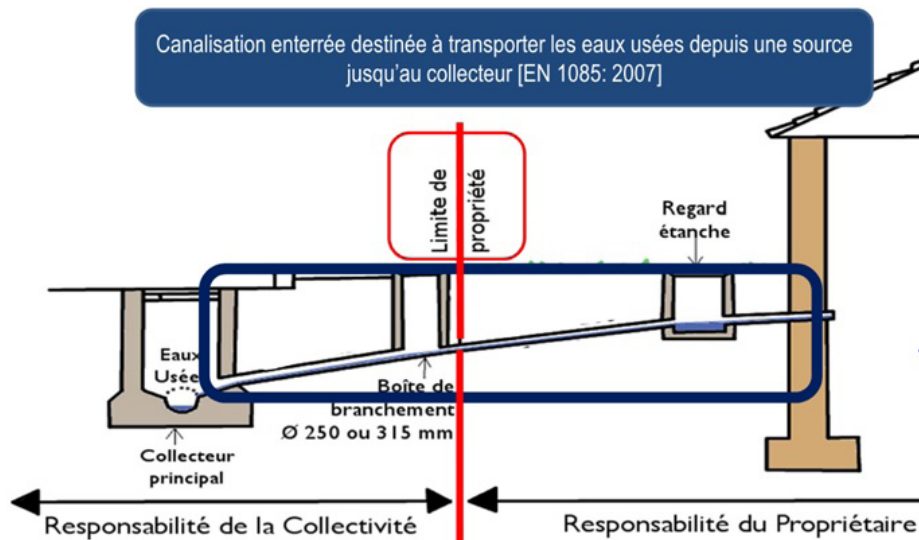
Canalisation enterrée destinée à transporter les eaux usées depuis une source jusqu'au collecteur [EN 1085: 2007]

Limite de propriété

Regard étanche

Eaux Usées

Boîte de branchement Ø 250 ou 315 mm

Collecteur principal

Responsabilité de la Collectivité

Responsabilité du Propriétaire